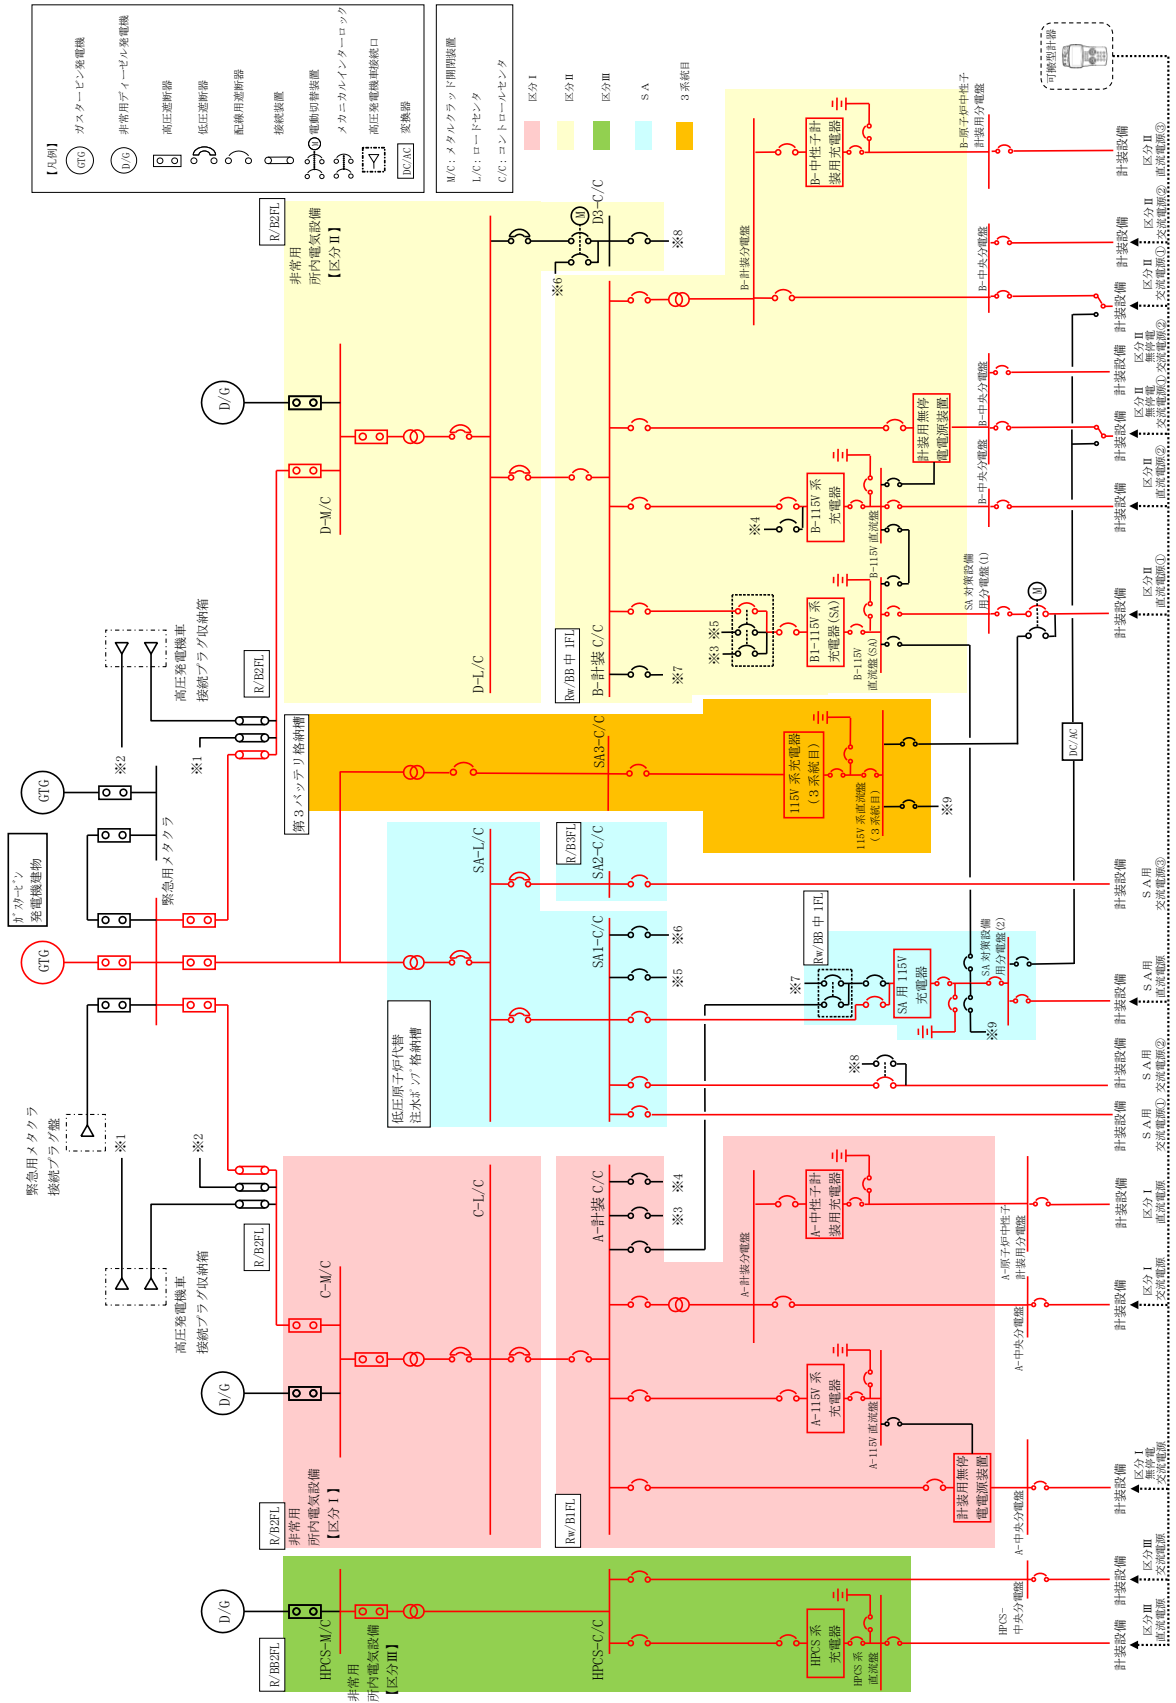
【凡例】
GTG ガスタービン発電機
D/G 非常用ディーゼル発電機
高圧遮断器
低圧遮断器
配線用遮断器
接続装置
M 電動切替装置
メカニカルインターロック
高圧発電機車接続口
DC/AC 変換器

M/C：メタルクラッド開閉装置
L/C：ロードセンタ
C/C：コントロールセンタ

区分Ⅰ
区分Ⅱ
区分Ⅲ
SA
3系統目

可搬型計器

ｶﾞｽﾀｰﾋﾞﾝ発電機建物

GTG
GTG
緊急用メタクラ
※2
※1
高圧発電機車接続プラグ収納箱
緊急用メタクラ接続プラグ盤
※1
※2
高圧発電機車接続プラグ収納箱

R/B2FL
非常用所内電気設備【区分Ⅱ】
D/G
D-M/C
D-L/C
R/B2FL
D3-C/C
M
※8
※6
B-計装分電盤
B-原子炉中性子計装用分電盤
B-中性子計装用充電器
計装設備 区分Ⅱ 直流電源③
B-中央分電盤
計装設備 区分Ⅱ 交流電源①
計装設備 区分Ⅱ 交流電源②
計装設備 区分Ⅱ 無停電交流電源①
B-中央分電盤
計装用無停電電源装置
計装設備 区分Ⅱ 無停電交流電源②
B-中央分電盤
B-115V系充電器
※4
B-115V直流盤
計装設備 区分Ⅱ 直流電源②
B1-115V系充電器(SA)
B-115V直流盤(SA)
※3 ※5
SA対策設備用分電盤(1)
M
計装設備 区分Ⅱ 直流電源①
Rw/BB中1FL
B-計装C/C
※7

第3バッテリ格納槽
SA3-C/C
115V系充電器(3系統目)
115V系直流盤(3系統目)
※9
DC/AC

R/B3FL
SA2-C/C
SA-L/C
計装設備 SA用交流電源③
SA1-C/C
※6
※5
Rw/BB中1FL
※7
SA用115V充電器
SA対策設備用分電盤(2)
※9
計装設備 SA用直流電源
低圧原子炉代替注水ポンプ格納槽
※8
計装設備 SA用交流電源②
計装設備 SA用交流電源①

C-L/C
R/B2FL
C-M/C
D/G
A-計装C/C
※4
※3
A-計装分電盤
A-中性子計装用充電器
A-原子炉中性子計装用分電盤
計装設備 区分Ⅰ 直流電源
A-中央分電盤
計装設備 区分Ⅰ 交流電源
A-115V系充電器
A-115V直流盤
計装用無停電電源装置
A-中央分電盤
計装設備 区分Ⅰ 無停電交流電源
R/B2FL
非常用所内電気設備【区分Ⅰ】
Rw/B1FL

R/BB2FL
D/G
HPCS-M/C
非常用所内電気設備【区分Ⅲ】
HPCS-C/C
HPCS系充電器
HPCS系直流盤
HPCS-中央分電盤
計装設備 区分Ⅲ 交流電源
計装設備 区分Ⅲ 直流電源